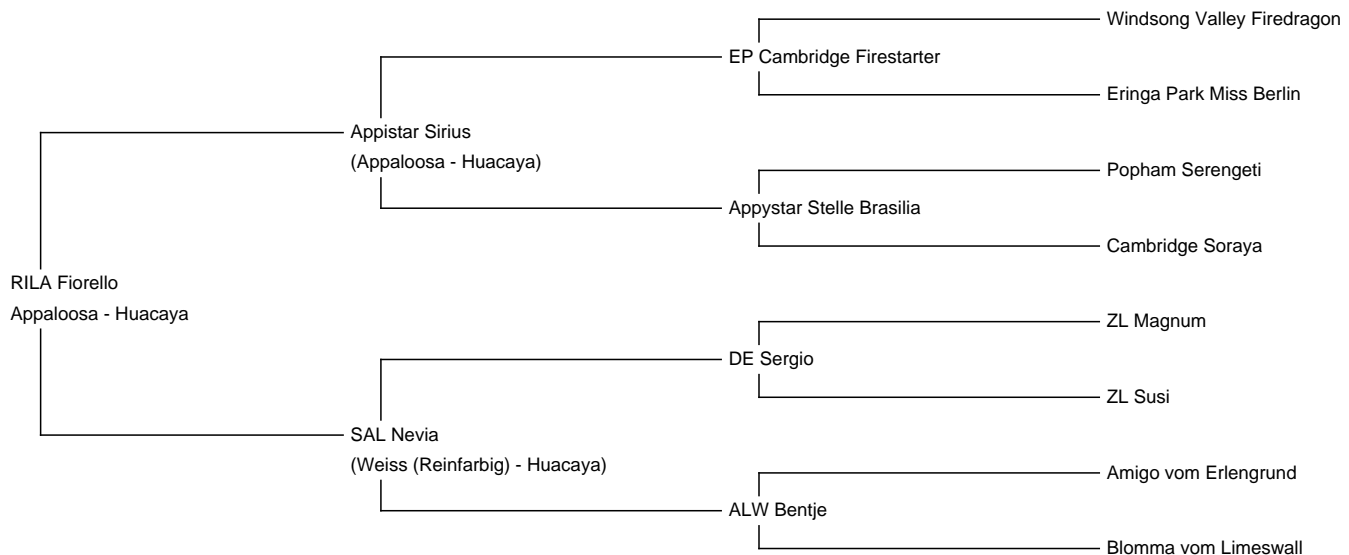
RILA Fiorello
Appaloosa - Huacaya

Appistar Sirius
(Appaloosa - Huacaya)

EP Cambridge Firestarter

Windsong Valley Firedragon

Eringa Park Miss Berlin

Appystar Stelle Brasilia

Popham Serengeti

Cambridge Soraya

SAL Nevia
(Weiss (Reinfarbig) - Huacaya)

DE Sergio

ZL Magnum

ZL Susi

ALW Bentje

Amigo vom Erlengrund

Blomma vom Limeswall